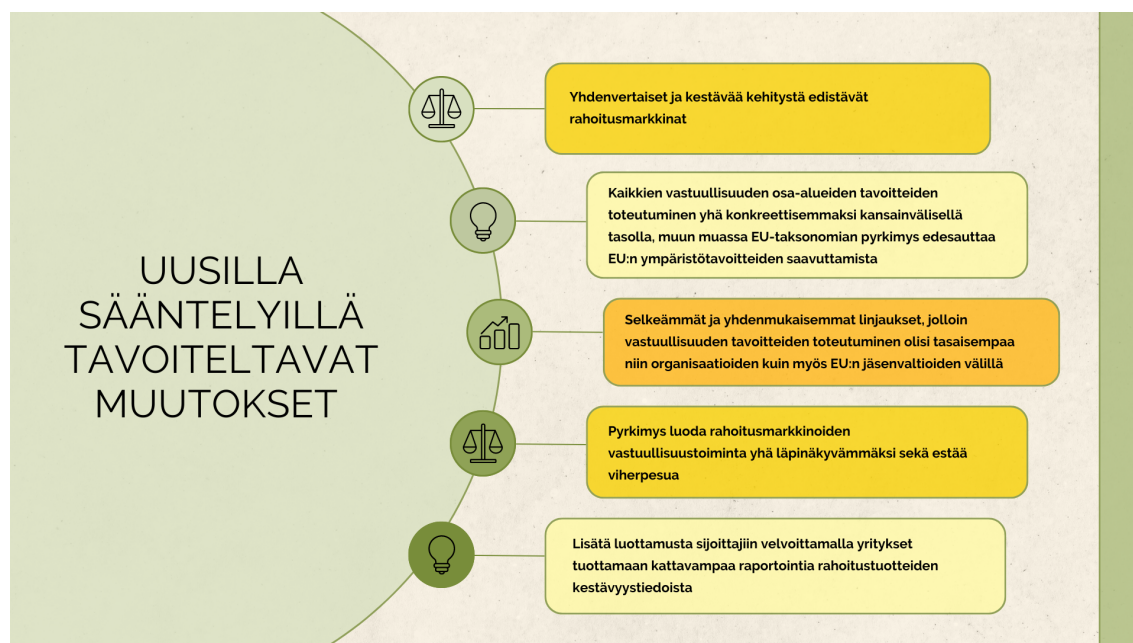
UUSILLA SÄÄNTELYILLÄ TAVOITELTAVAT MUUTOKSET

Yhdenvertaiset ja kestävää kehitystä edistävät rahoitusmarkkinat

Kaikkien vastuullisuuden osa-alueiden tavoitteiden toteutuminen yhä konkreettisemmaksi kansainvälisellä tasolla, muun muassa EU-taksonomian pyrkimys edesauttaa EU:n ympäristötavoitteiden saavuttamista

Selkeämmät ja yhdenmukaisemmat linjaukset, jolloin vastuullisuuden tavoitteiden toteutuminen olisi tasaisempaa niin organisaatioiden kuin myös EU:n jäsenvaltioiden välillä

Pyrkimys luoda rahoitusmarkkinoiden vastuullisuustoiminta yhä läpinäkyvämmäksi sekä estää viherpesua

Lisätä luottamusta sijoittajiin velvoittamalla yritykset tuottamaan kattavampaa raportointia rahoitustuotteiden kestävyystiedoista